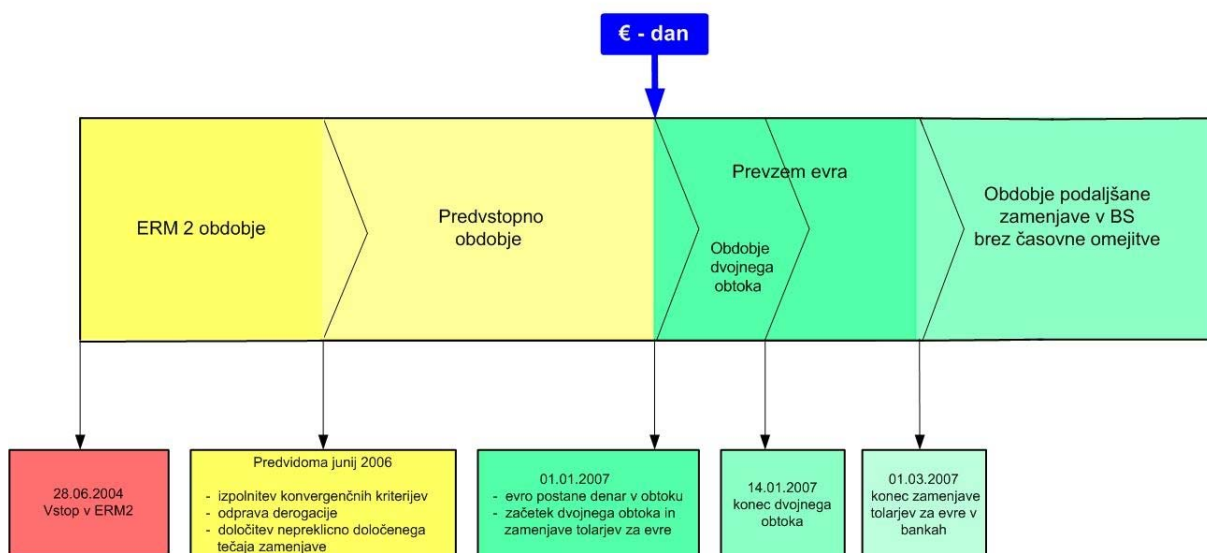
€ - dan

ERM 2 obdobje

Predvstopno obdobje

Prevzem evra

Obdobje dvojnega obtoka

Obdobje podaljšane zamenjave v BS brez časovne omejitve

28.06.2004
Vstop v ERM2

Predvidoma junij 2006
- izpolnitev konvergenčnih kriterijev
- odprava derogacije
- določitev nepreklicno določenega tečaja zamenjave

01.01.2007
- evro postane denar v obtoku
- začetek dvojnega obtoka in zamenjave tolarjev za evre

14.01.2007
konec dvojnega obtoka

01.03.2007
konec zamenjave tolarjev za evre v bankah